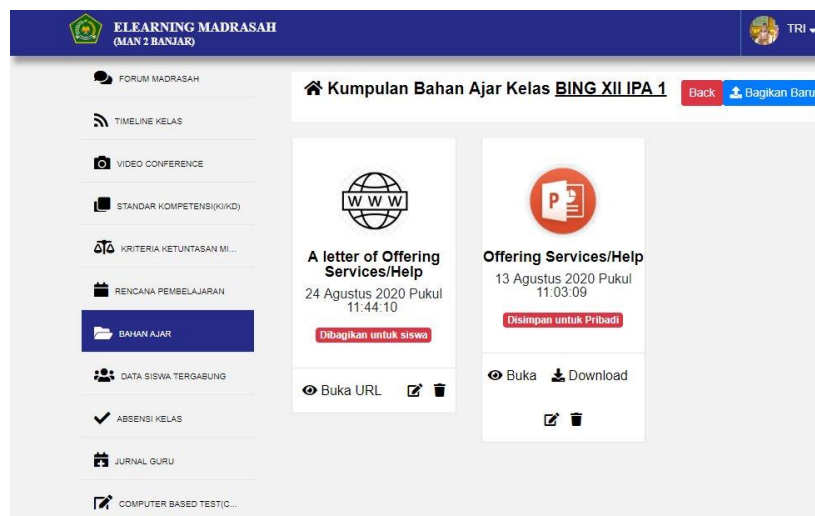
ELEARNING MADRASAH
(MAN 2 BANJAR)

TRI

FORUM MADRASAH

TIMELINE KELAS

VIDEO CONFERENCE

STANDAR KOMPETENSI(KI/KD)

KRITERIA KETUNTASAN MI...

RENCANA PEMBELAJARAN

BAHAN AJAR

DATA SISWA TERGABUNG

ABSENSI KELAS

JURNAL GURU

COMPUTER BASED TEST(C...

Kumpulan Bahan Ajar Kelas BING XII IPA 1

Back

Bagikan Baru

WWW

A letter of Offering Services/Help

24 Agustus 2020 Pukul 11:44:10

Dibagikan untuk siswa

Buka URL

P

Offering Services/Help

13 Agustus 2020 Pukul 11:03:09

Disimpan untuk Pribadi

Buka

Download